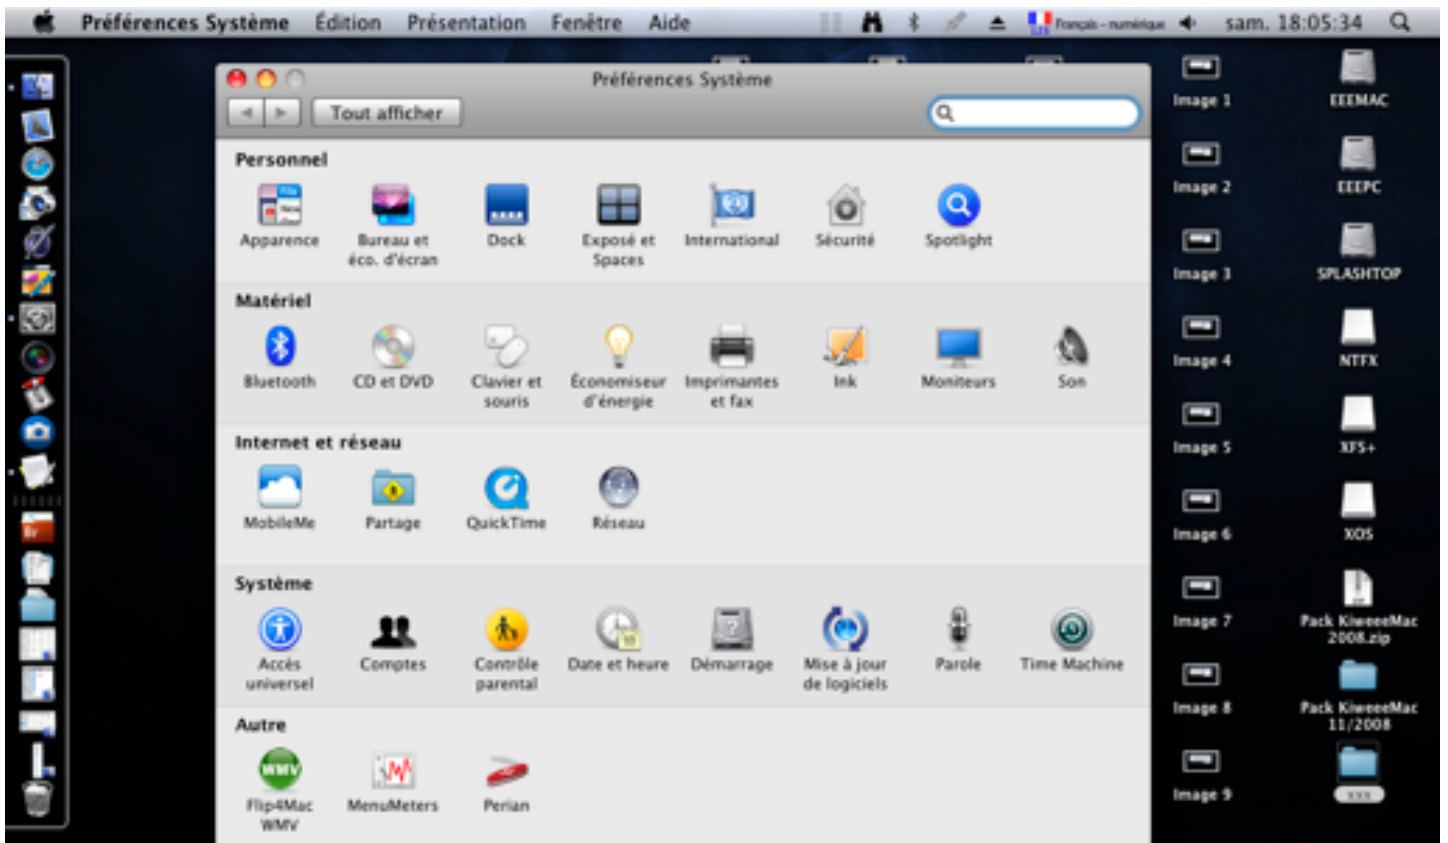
Préférences Système Édition Présentation Fenêtre Aide Français - numérique sam. 18:05:34

Préférences Système

Tout afficher

Personnel

Apparence Bureau et éco. d'écran Dock Exposé et Spaces International Sécurité Spotlight

Matériel

Bluetooth CD et DVD Clavier et souris Économiseur d'énergie Imprimantes et fax Ink Moniteurs Son

Internet et réseau

MobileMe Partage QuickTime Réseau

Système

Accès universel Comptes Contrôle parental Date et heure Démarrage Mise à jour de logiciels Parole Time Machine

Autre

Flip4Mac WMV MenuMeters Perian

Image 1 Image 2 Image 3 Image 4 Image 5 Image 6 Image 7 Image 8 Image 9

EEEMAC EEEPC SPLASHTOP NTFX XFS+ XOS Pack KiwoeeMac 2008.zip Pack KiwoeeMac 11/2008 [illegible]